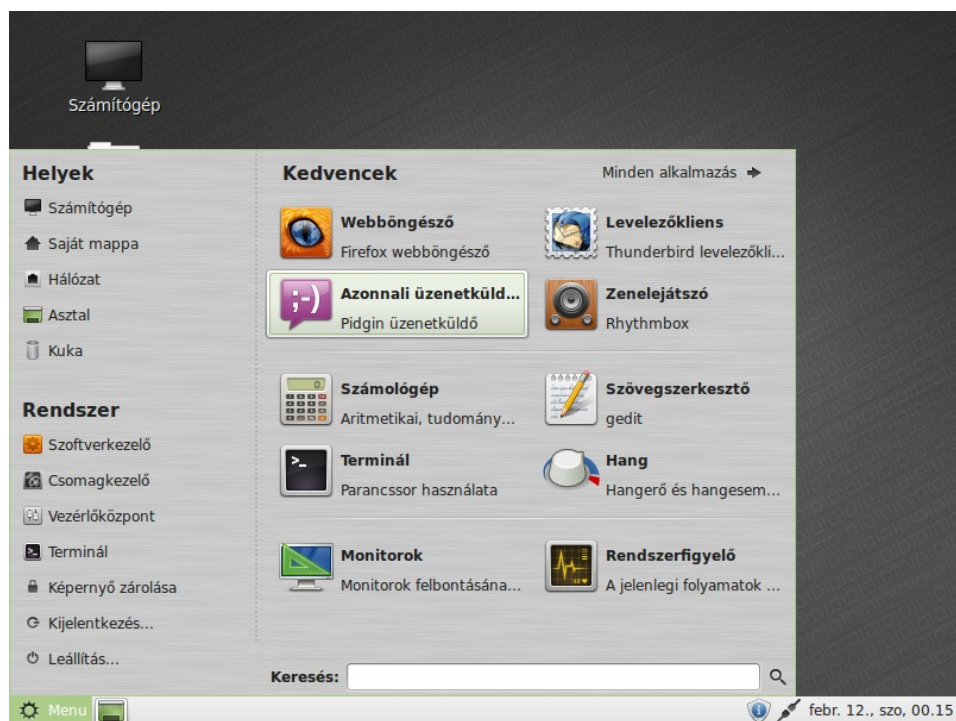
Számítógép

Helyek

Számítógép

Saját mappa

Hálózat

Asztal

Kuka

Rendszer

Szoftverkezelő

Csomagkezelő

Vezérlőközpont

Terminál

Képernyő zárolása

Kijelentkezés...

Leállítás...

Kedvencek

Minden alkalmazás

Webböngésző
Firefox webböngésző

Levelezőkliens
Thunderbird levelezőkli...

Azonnali üzenetküld...
Pidgin üzenetküldő

Zenelejátszó
Rhythmbox

Számológép
Aritmetikai, tudomány...

Szövegszerkesztő
gedit

Terminál
Parancssor használata

Hang
Hangerő és hangesem...

Monitorok
Monitorok felbontásána...

Rendszerfigyelő
A jelenlegi folyamatok ...

Keresés:

Menu

febr. 12., szo, 00.15